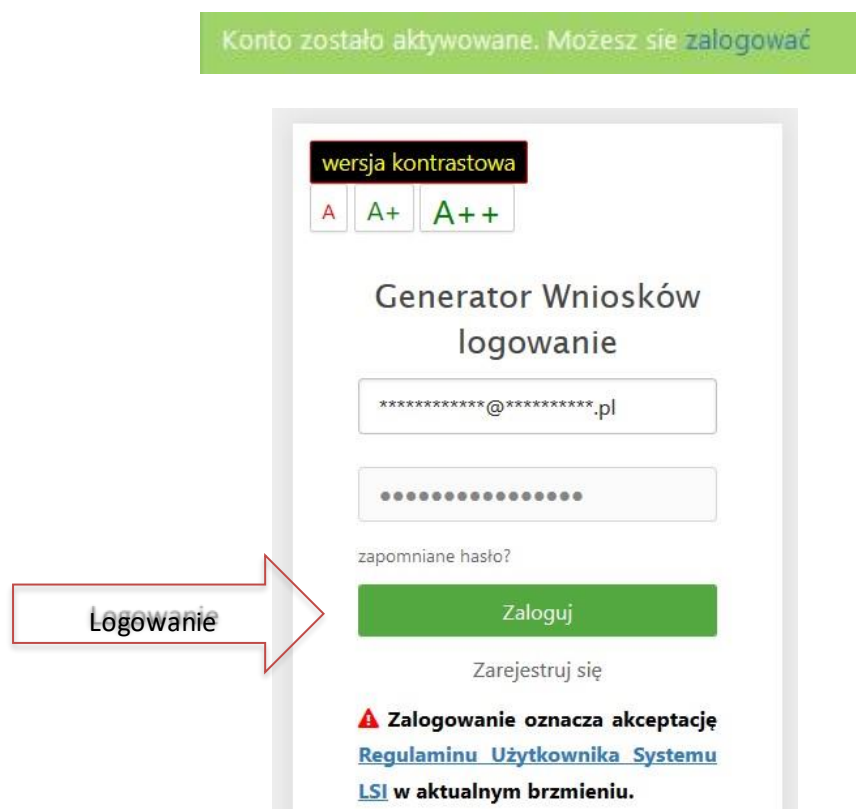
Konto zostało aktywowane. Możesz sie zalogować

wersja kontrastowa

A A+ A++

Generator Wniosków logowanie

************@**********.pl

●●●●●●●●●●●●●●●●

zapomniane hasło?

Logowanie

Zaloguj

Zarejestruj się

Zalogowanie oznacza akceptację Regulaminu Użytkownika Systemu LSI w aktualnym brzmieniu.